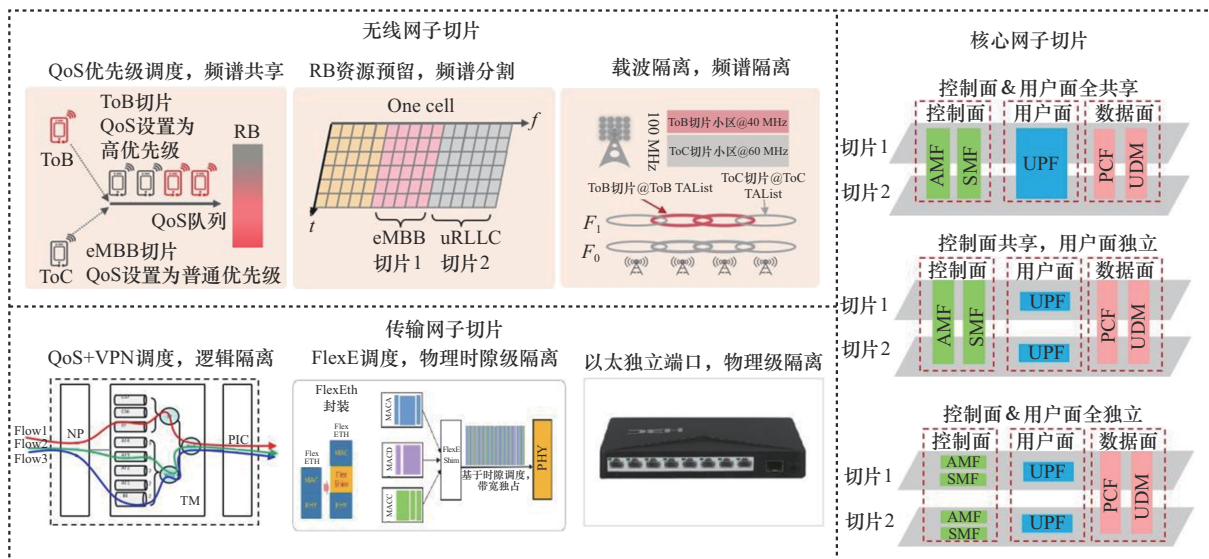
无线网子切片

QoS优先级调度，频谱共享

ToB切片 QoS设置为 高优先级

RB

ToB

QoS队列

eMBB切片 QoS设置为普通优先级

ToC

RB资源预留，频谱分割

One cell

$f$

$t$

eMBB 切片1

uRLLC 切片2

载波隔离，频谱隔离

100 MHz

ToB切片小区@40 MHz

ToC切片小区@60 MHz

ToB切片@ToB TAList

ToC切片@ToC TAList

$F_1$

$F_0$

核心网子切片

控制面&用户面全共享

控制面

用户面

数据面

切片1

切片2

AMF

SMF

UPF

PCF

UDM

控制面共享，用户面独立

控制面

用户面

数据面

切片1

切片2

AMF

SMF

UPF

UPF

PCF

UDM

控制面&用户面全独立

控制面

用户面

数据面

切片1

切片2

AMF

SMF

UPF

AMF

SMF

UPF

PCF

UDM

传输网子切片

QoS+VPN调度，逻辑隔离

Flow1

Flow2

Flow3

NP

TM

PIC

FlexE调度，物理时隙级隔离

FlexEth 封装

Flex ETH

Flex ETH

MACA

MACD

MACC

FlexE Shim

基于时隙调度，带宽独占

PHY

以太独立端口，物理级隔离